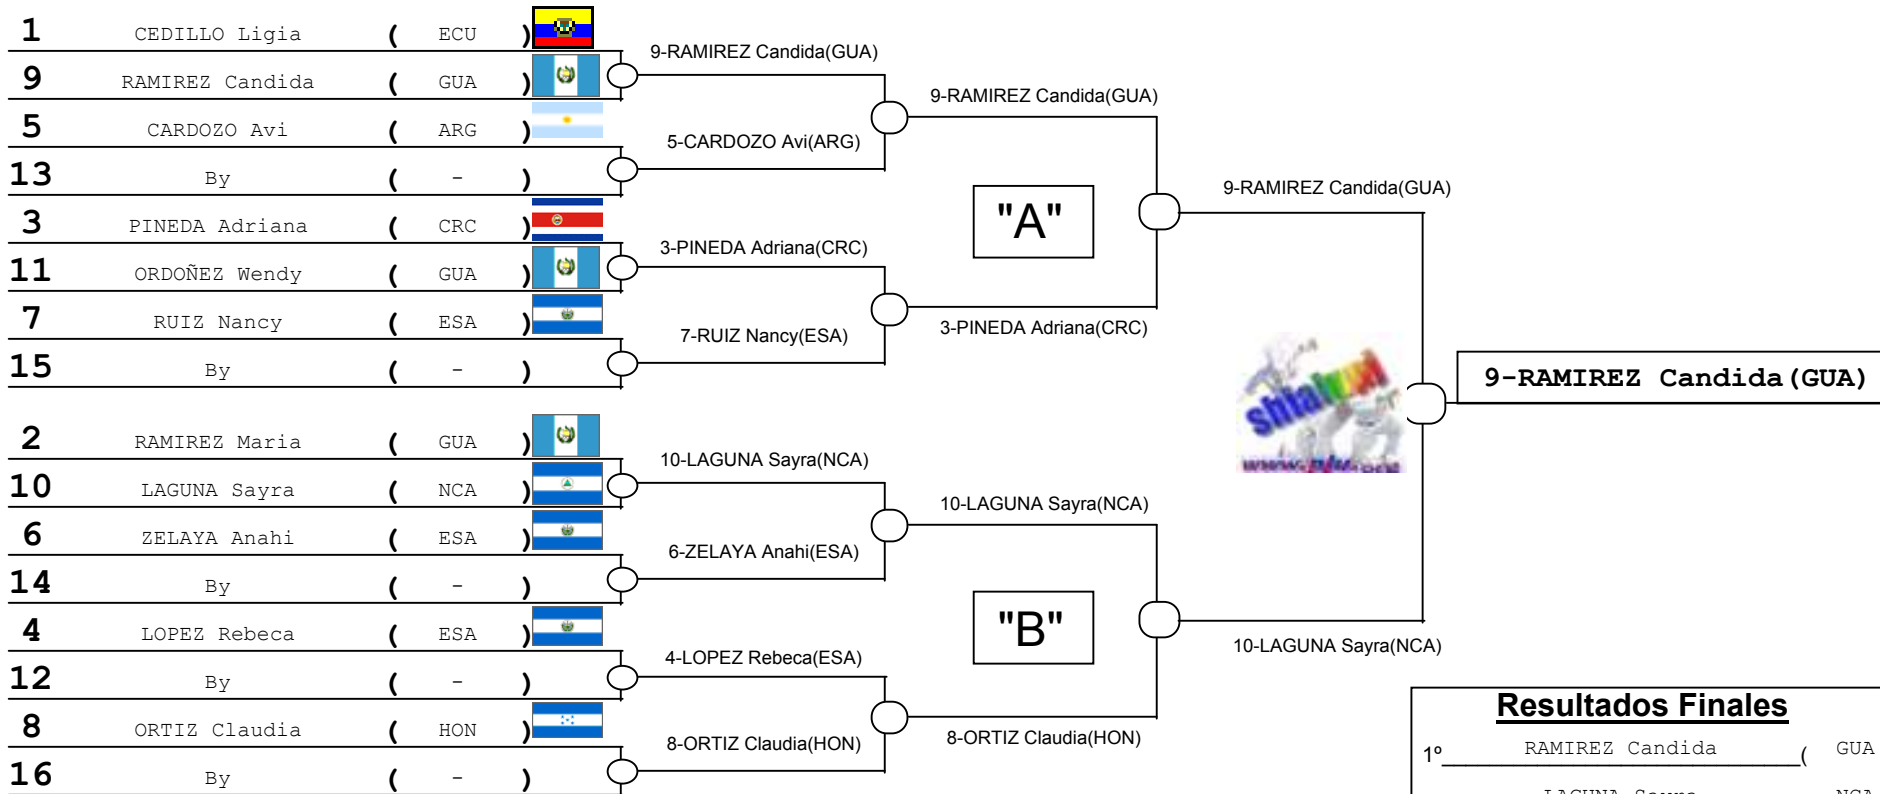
1 CEDILLO Ligia ( ECU )
9 RAMIREZ Candida ( GUA )
5 CARDOZO Avi ( ARG )
13 By ( - )
3 PINEDA Adriana ( CRC )
11 ORDOÑEZ Wendy ( GUA )
7 RUIZ Nancy ( ESA )
15 By ( - )

2 RAMIREZ Maria ( GUA )
10 LAGUNA Sayra ( NCA )
6 ZELAYA Anahi ( ESA )
14 By ( - )
4 LOPEZ Rebeca ( ESA )
12 By ( - )
8 ORTIZ Claudia ( HON )
16 By ( - )

9-RAMIREZ Candida(GUA)
5-CARDOZO Avi(ARG)
3-PINEDA Adriana(CRC)
7-RUIZ Nancy(ESA)
10-LAGUNA Sayra(NCA)
6-ZELAYA Anahi(ESA)
4-LOPEZ Rebeca(ESA)
8-ORTIZ Claudia(HON)

9-RAMIREZ Candida(GUA)
3-PINEDA Adriana(CRC)
10-LAGUNA Sayra(NCA)
8-ORTIZ Claudia(HON)

"A"
"B"

9-RAMIREZ Candida(GUA)
10-LAGUNA Sayra(NCA)

shiai
www.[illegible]

9-RAMIREZ Candida(GUA)

Resultados Finales
1° RAMIREZ Candida ( GUA
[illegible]